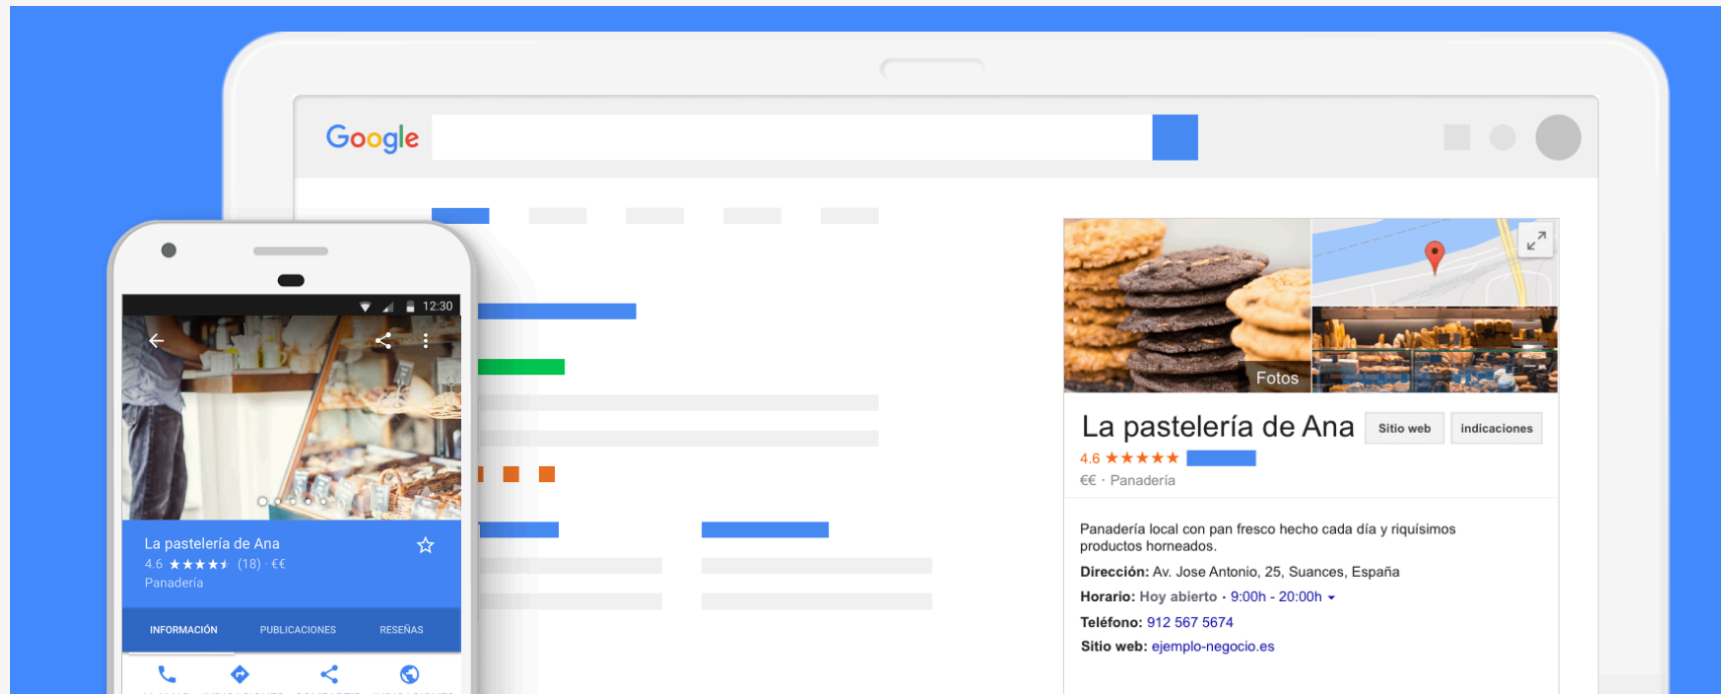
Google

12:30

La pastelería de Ana
4.6 ★★★★★ (18) · €€
Panadería

INFORMACIÓN PUBLICACIONES RESEÑAS

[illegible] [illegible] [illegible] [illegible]

Fotos

La pastelería de Ana Sitio web indicaciones
4.6 ★★★★★
€€ · Panadería

Panadería local con pan fresco hecho cada día y riquísimos productos horneados.

Dirección: Av. Jose Antonio, 25, Suances, España

Horario: Hoy abierto · 9:00h - 20:00h

Teléfono: 912 567 5674

Sitio web: ejemplo-negocio.es